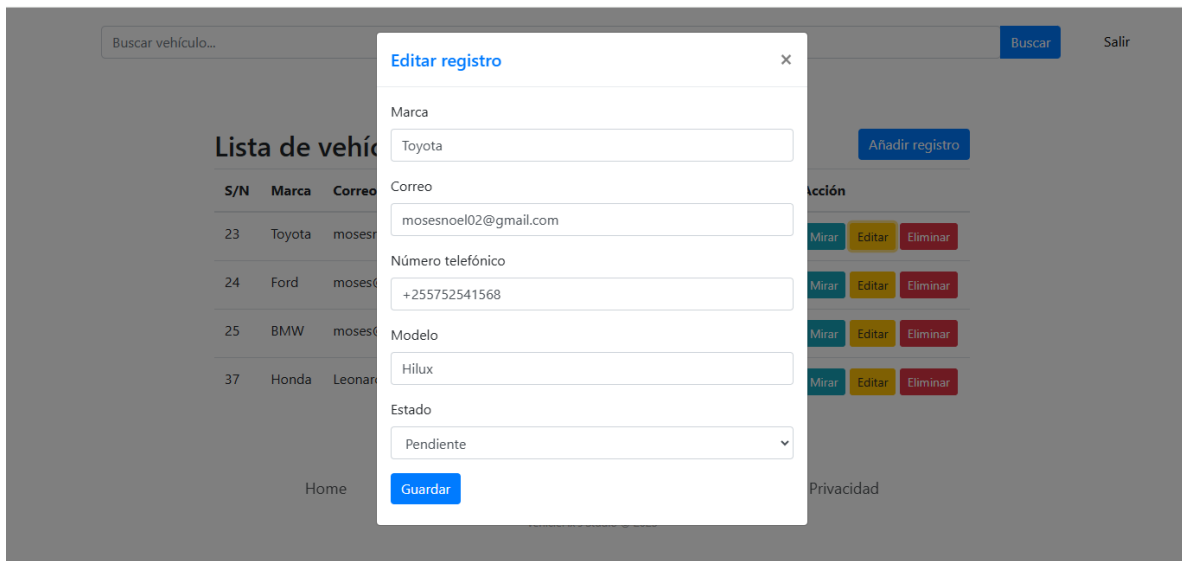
Buscar vehículo...

Buscar

Salir

Lista de vehíc

Añadir registro

| S/N | Marca | Correo | Acción |
|---|---|---|---|
| 23 | Toyota | mosesr | Mirar Editar Eliminar |
| 24 | Ford | moses( | Mirar Editar Eliminar |
| 25 | BMW | moses( | Mirar Editar Eliminar |
| 37 | Honda | Leonar | Mirar Editar Eliminar |

Home

Privacidad

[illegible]

Editar registro

×

Marca

Toyota

Correo

mosesnoel02@gmail.com

Número telefónico

+255752541568

Modelo

Hilux

Estado

Pendiente

Guardar